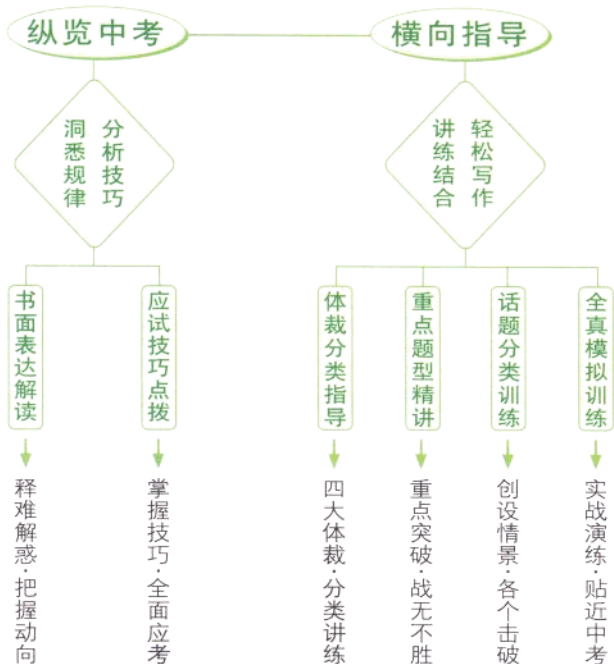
纵览中考

横向指导

洞悉规律 分析技巧

讲练结合 轻松写作

书面表达解读

应试技巧点拨

体裁分类指导

重点题型精讲

话题分类训练

全真模拟训练

释难解惑·把握动向

掌握技巧·全面应考

四大体裁·分类讲练

重点突破·战无不胜

创设情景·各个击破

实战演练·贴近中考